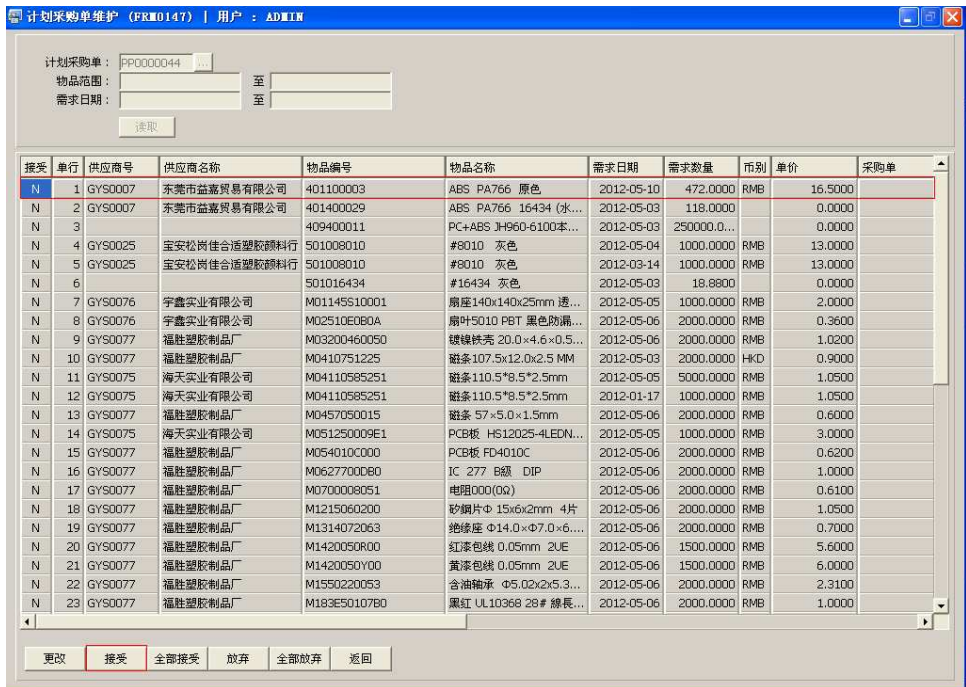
计划采购单维护 (FRM0147) | 用户 : ADMIN

计划采购单： PP0000044 ...
物品范围： 至
需求日期： 至
读取

| 接受 | 单行 | 供应商号 | 供应商名称 | 物品编号 | 物品名称 | 需求日期 | 需求数量 | 币别 | 单价 | 采购单 |
|---|---|---|---|---|---|---|---|---|---|---|
| N | 1 | GYS0007 | 东莞市益嘉贸易有限公司 | 401100003 | ABS PA766 原色 | 2012-05-10 | 472.0000 | RMB | 16.5000 | |
| N | 2 | GYS0007 | 东莞市益嘉贸易有限公司 | 401400029 | ABS PA766 16434 (水... | 2012-05-03 | 118.0000 | | 0.0000 | |
| N | 3 | | | 409400011 | PC+ABS JH960-6100本... | 2012-05-03 | 250000.0... | | 0.0000 | |
| N | 4 | GYS0025 | 宝安松岗佳合适塑胶颜料行 | 501008010 | #8010 灰色 | 2012-05-04 | 1000.0000 | RMB | 13.0000 | |
| N | 5 | GYS0025 | 宝安松岗佳合适塑胶颜料行 | 501008010 | #8010 灰色 | 2012-03-14 | 1000.0000 | RMB | 13.0000 | |
| N | 6 | | | 501016434 | #16434 灰色 | 2012-05-03 | 18.8800 | | 0.0000 | |
| N | 7 | GYS0076 | 宇鑫实业有限公司 | M01145S10001 | 扇座140x140x25mm 透... | 2012-05-05 | 1000.0000 | RMB | 2.0000 | |
| N | 8 | GYS0076 | 宇鑫实业有限公司 | M02510E0B0A | 扇叶5010 PBT 黑色防潮... | 2012-05-06 | 2000.0000 | RMB | 0.3600 | |
| N | 9 | GYS0077 | 福胜塑胶制品厂 | M03200460050 | 镀镍铁壳 20.0×4.6×0.5... | 2012-05-06 | 2000.0000 | RMB | 1.0200 | |
| N | 10 | GYS0077 | 福胜塑胶制品厂 | M0410751225 | 磁条107.5x12.0x2.5 MM | 2012-05-03 | 2000.0000 | HKD | 0.9000 | |
| N | 11 | GYS0075 | 海天实业有限公司 | M04110585251 | 磁条110.5*8.5*2.5mm | 2012-05-05 | 5000.0000 | RMB | 1.0500 | |
| N | 12 | GYS0075 | 海天实业有限公司 | M04110585251 | 磁条110.5*8.5*2.5mm | 2012-01-17 | 1000.0000 | RMB | 1.0500 | |
| N | 13 | GYS0077 | 福胜塑胶制品厂 | M0457050015 | 磁条 57×5.0×1.5mm | 2012-05-06 | 2000.0000 | RMB | 0.6000 | |
| N | 14 | GYS0075 | 海天实业有限公司 | M051250009E1 | PCB板 HS12025-4LEDN... | 2012-05-05 | 1000.0000 | RMB | 3.0000 | |
| N | 15 | GYS0077 | 福胜塑胶制品厂 | M054010C000 | PCB板 FD4010C | 2012-05-06 | 2000.0000 | RMB | 0.6200 | |
| N | 16 | GYS0077 | 福胜塑胶制品厂 | M0627700DB0 | IC 277 B级 DIP | 2012-05-06 | 2000.0000 | RMB | 1.0000 | |
| N | 17 | GYS0077 | 福胜塑胶制品厂 | M0700008051 | 电阻000(0Ω) | 2012-05-06 | 2000.0000 | RMB | 0.6100 | |
| N | 18 | GYS0077 | 福胜塑胶制品厂 | M1215060200 | 矽钢片Φ 15x6x2mm 4片 | 2012-05-06 | 2000.0000 | RMB | 1.0500 | |
| N | 19 | GYS0077 | 福胜塑胶制品厂 | M1314072063 | 绝缘座 Φ14.0×Φ7.0×6.... | 2012-05-06 | 2000.0000 | RMB | 0.7000 | |
| N | 20 | GYS0077 | 福胜塑胶制品厂 | M1420050R00 | 红漆包线 0.05mm 2UE | 2012-05-06 | 1500.0000 | RMB | 5.6000 | |
| N | 21 | GYS0077 | 福胜塑胶制品厂 | M1420050Y00 | 黄漆包线 0.05mm 2UE | 2012-05-06 | 1500.0000 | RMB | 6.0000 | |
| N | 22 | GYS0077 | 福胜塑胶制品厂 | M1550220053 | 含油轴承 Φ5.02x2x5.3... | 2012-05-06 | 2000.0000 | RMB | 2.3100 | |
| N | 23 | GYS0077 | 福胜塑胶制品厂 | M183E50107B0 | 黑红 UL10368 28# 線長... | 2012-05-06 | 2000.0000 | RMB | 1.0000 | |

更改 接受 全部接受 放弃 全部放弃 返回